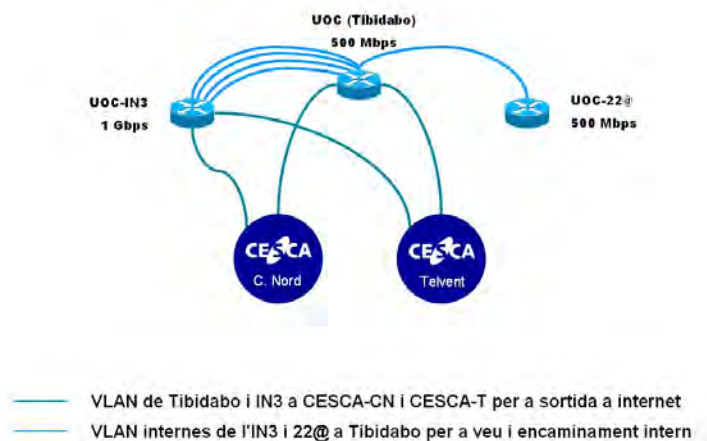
UOC (Tibidabo)
500 Mbps

UOC-IN3
1 Gbps

UOC-22@
500 Mbps

CESCA
C. Nord

CESCA
Telvent

VLAN de Tibidabo i IN3 a CESCA-CN i CESCA-T per a sortida a internet
VLAN internes de l'IN3 i 22@ a Tibidabo per a veu i encaminament intern